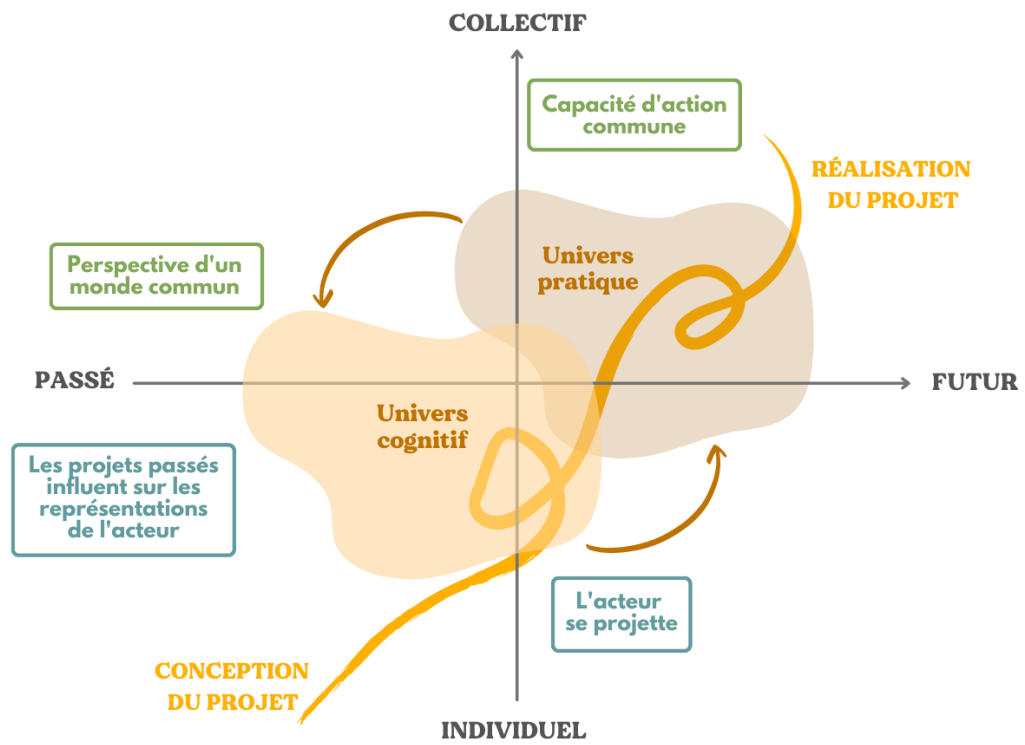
COLLECTIF

Capacité d'action commune

RÉALISATION DU PROJET

Perspective d'un monde commun

Univers pratique

PASSÉ

FUTUR

Univers cognitif

Les projets passés influent sur les représentations de l'acteur

L'acteur se projette

CONCEPTION DU PROJET

INDIVIDUEL